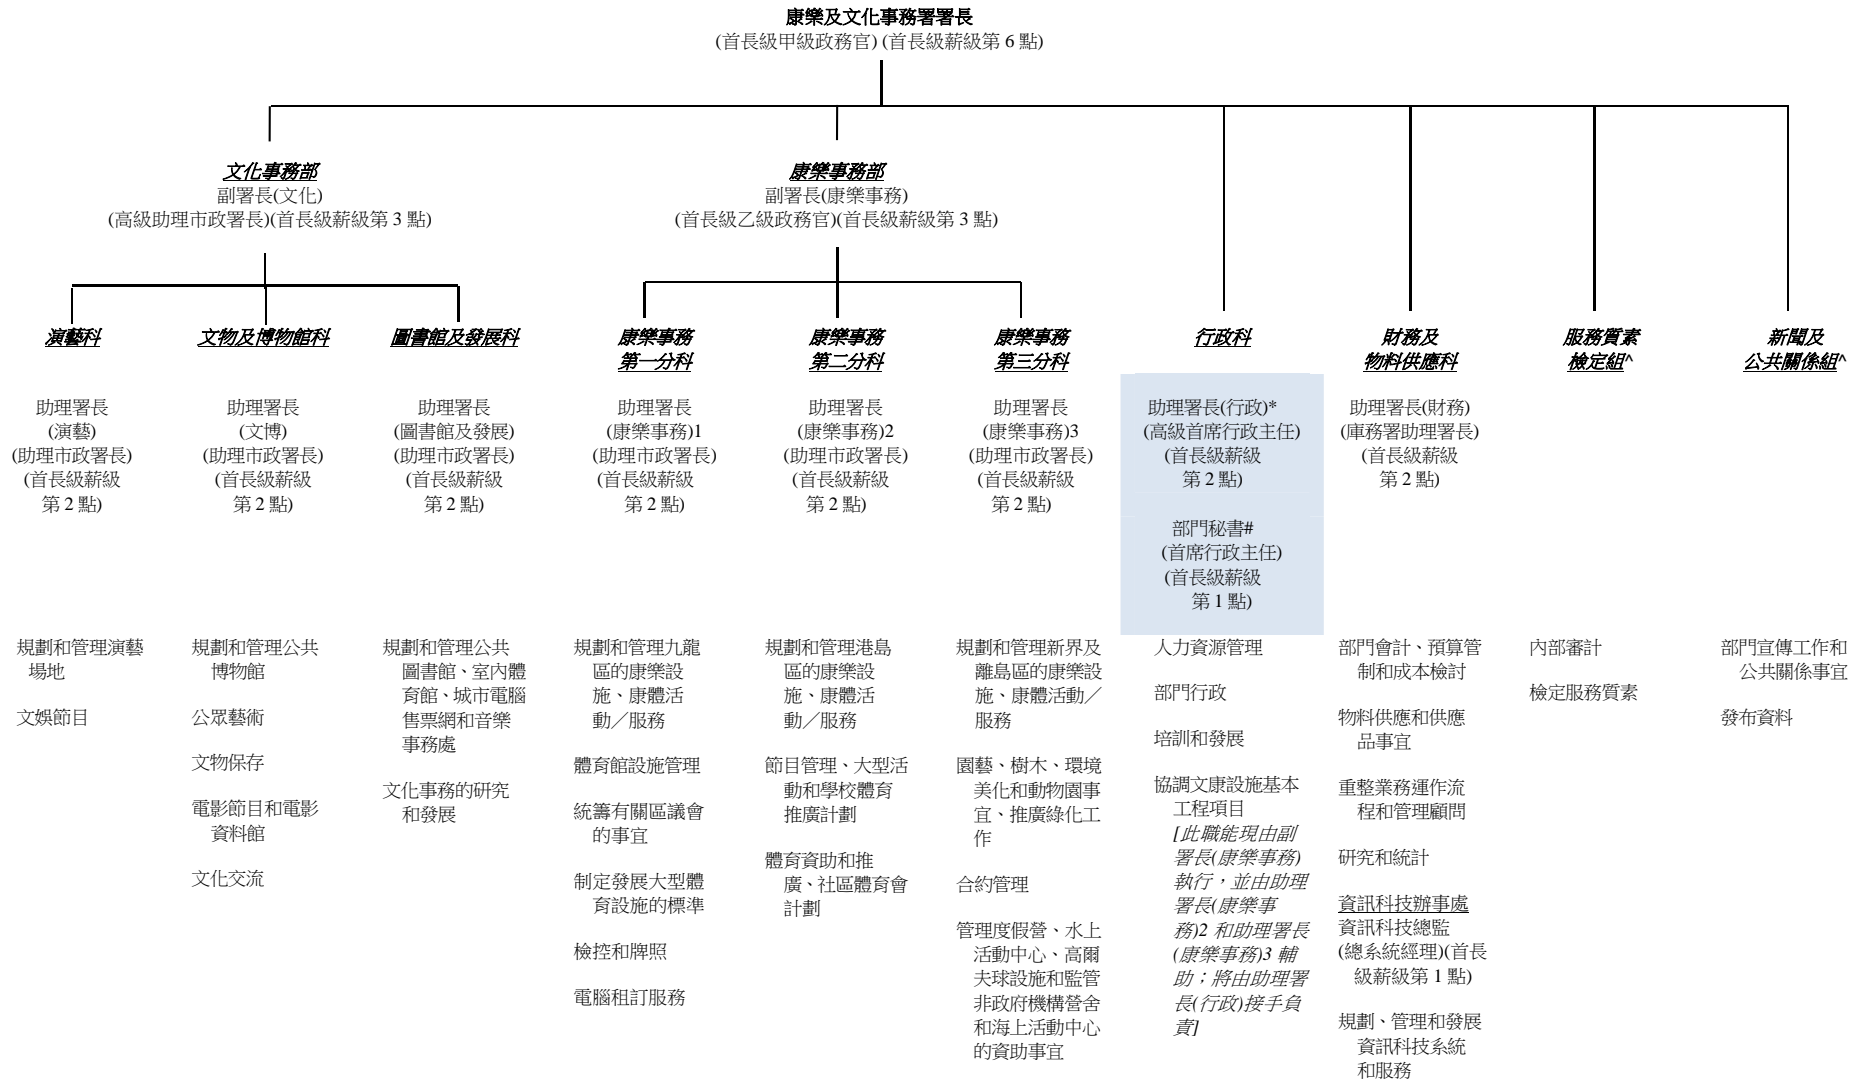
康樂及文化事務署署長
(首長級甲級政務官) (首長級薪級第 6 點)

文化事務部
副署長(文化)
(高級助理市政署長)(首長級薪級第 3 點)

康樂事務部
副署長(康樂事務)
(首長級乙級政務官)(首長級薪級第 3 點)

演藝科

助理署長
(演藝)
(助理市政署長)
(首長級薪級
第 2 點)

規劃和管理演藝場地

文娛節目

文物及博物館科

助理署長
(文博)
(助理市政署長)
(首長級薪級
第 2 點)

規劃和管理公共博物館

公眾藝術

文物保存

電影節目和電影資料館

文化交流

圖書館及發展科

助理署長
(圖書館及發展)
(助理市政署長)
(首長級薪級
第 2 點)

規劃和管理公共圖書館、室內體育館、城市電腦售票網和音樂事務處

文化事務的研究和發展

康樂事務
第一分科

助理署長
(康樂事務)1
(助理市政署長)
(首長級薪級
第 2 點)

規劃和管理九龍區的康樂設施、康體活動／服務

體育館設施管理

統籌有關區議會的事宜

制定發展大型體育設施的標準

檢控和牌照

電腦租訂服務

康樂事務
第二分科

助理署長
(康樂事務)2
(助理市政署長)
(首長級薪級
第 2 點)

規劃和管理港島區的康樂設施、康體活動／服務

節目管理、大型活動和學校體育推廣計劃

體育資助和推廣、社區體育會計劃

康樂事務
第三分科

助理署長
(康樂事務)3
(助理市政署長)
(首長級薪級
第 2 點)

規劃和管理新界及離島區的康樂設施、康體活動／服務

園藝、樹木、環境美化和動物園事宜、推廣綠化工作

合約管理

管理度假營、水上活動中心、高爾夫球設施和監管非政府機構營舍和海上活動中心的資助事宜

行政科

助理署長(行政)*
(高級首席行政主任)
(首長級薪級
第 2 點)

部門秘書#
(首席行政主任)
(首長級薪級
第 1 點)

人力資源管理

部門行政

培訓和發展

協調文康設施基本工程項目
[此職能現由副署長(康樂事務)執行，並由助理署長(康樂事務)2 和助理署長(康樂事務)3 輔助；將由助理署長(行政)接手負責]

財務及
物料供應科

助理署長(財務)
(庫務署助理署長)
(首長級薪級
第 2 點)

部門會計、預算管制和成本檢討

物料供應和供應品事宜

重整業務運作流程和管理顧問

研究和統計

資訊科技辦事處
資訊科技總監
(總系統經理)(首長級薪級第 1 點)

規劃、管理和發展資訊科技系統和服務

服務質素
檢定組^

內部審計

檢定服務質素

新聞及
公共關係組^

部門宣傳工作和公共關係事宜

發布資料